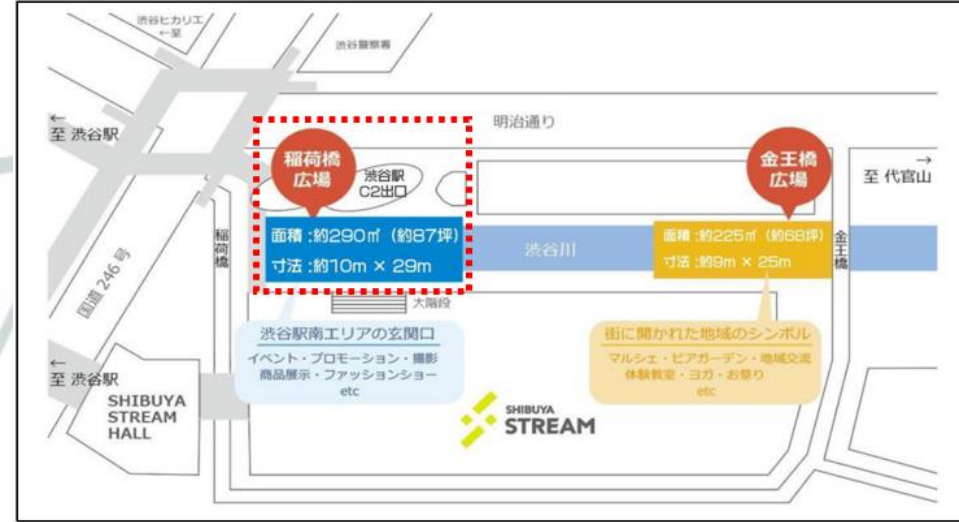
渋谷ヒカリエ
←至

渋谷警察署

明治通り

← 至 渋谷駅

稲荷橋広場

渋谷駅 C2出口

金王橋広場

→ 至 代官山

稲荷橋

面積：約290㎡（約87坪）
寸法：約10m × 29m

渋谷川

面積：約225㎡（約68坪）
寸法：約9m × 25m

金王橋

国道246号

大階段

渋谷駅南エリアの玄関口
イベント・プロモーション・撮影
商品展示・ファッションショー
etc

街に開かれた地域のシンボル
マルシェ・ビアガーデン・地域交流
体験教室・ヨガ・お祭り
etc

← 至 渋谷駅

SHIBUYA STREAM HALL

SHIBUYA STREAM